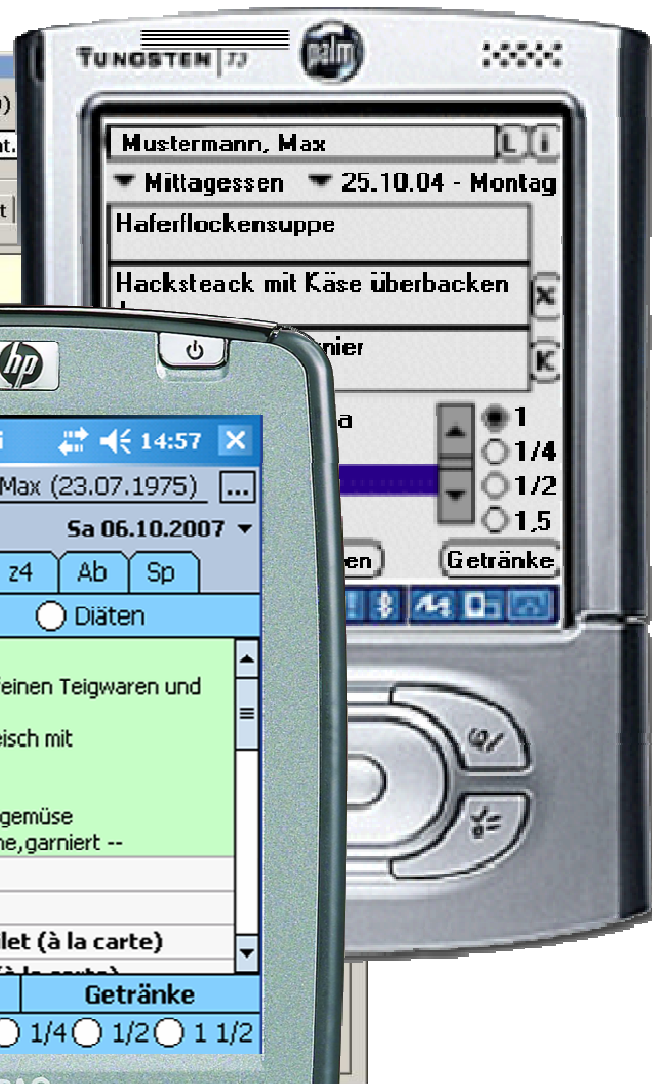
TUNGSTEN T3

palm

Mustermann, Max L i

▼ Mittagessen ▼ 25.10.04 - Montag

Haferflockensuppe

Hacksteack mit Käse überbacken

X

nier

K

a

1

1/4

1/2

1,5

en

Getränke

hp

14:57 ✕

Max (23.07.1975) ...

Sa 06.10.2007 ▼

z4 Ab Sp

Diäten

feinen Teigwaren und

eisch mit

gemüse

ne,garniert --

let (à la carte)

Getränke

1/4 1/2 1 1/2